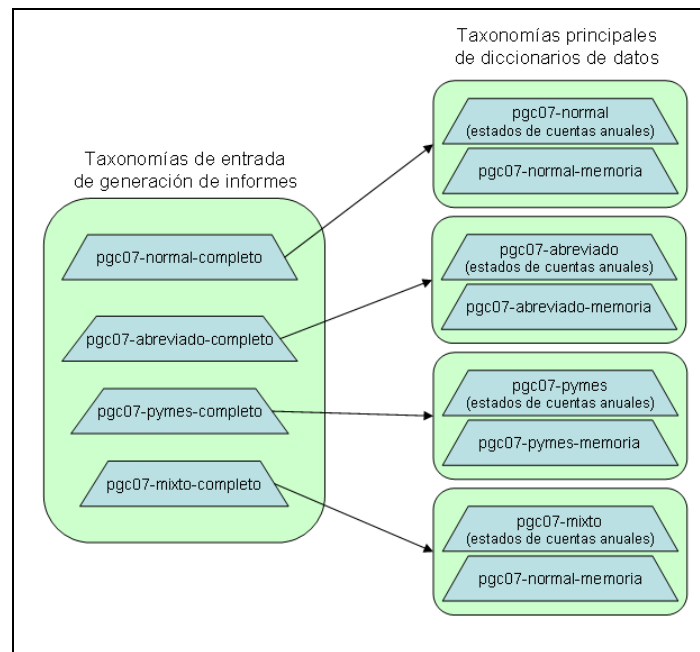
Taxonomías de entrada de generación de informes

pgc07-normal-completo

pgc07-abreviado-completo

pgc07-pymes-completo

pgc07-mixto-completo

Taxonomías principales de diccionarios de datos

pgc07-normal (estados de cuentas anuales)

pgc07-normal-memoria

pgc07-abreviado (estados de cuentas anuales)

pgc07-abreviado-memoria

pgc07-pymes (estados de cuentas anuales)

pgc07-pymes-memoria

pgc07-mixto (estados de cuentas anuales)

pgc07-normal-memoria